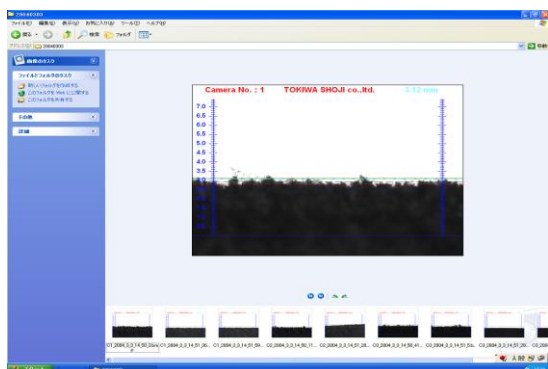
Camera No. : 1 TOKIWA SHOJI co.,ltd.

7.0
6.5
6.0
5.5
5.0
4.5
4.0
3.5

ファイル(F) 編集(E) 表示(V) お気に入り(A) ツール(T) ヘルプ(H)

戻る

検索

フォルダ

画像のタスク

ファイルとフォルダのタスク

新しいフォルダを作成する

このフォルダを Web に公開する

このフォルダを共有する

その他

詳細

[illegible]